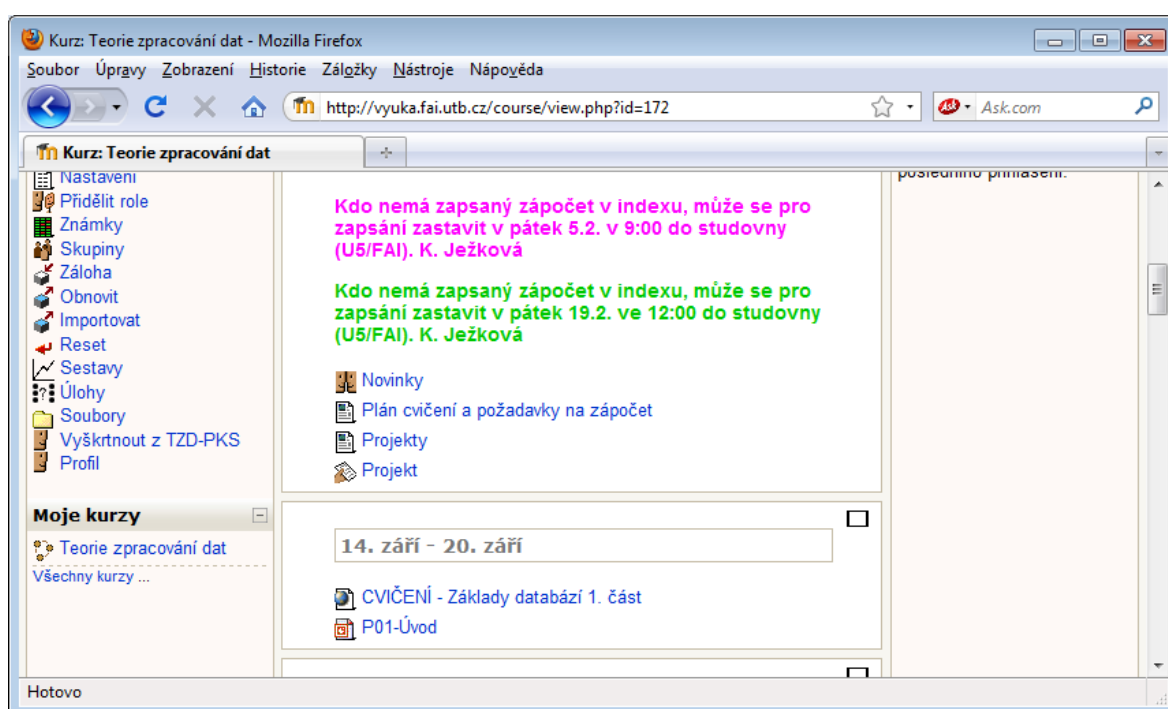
Kurz: Teorie zpracování dat - Mozilla Firefox

Soubor Úpravy Zobrazení Historie Záložky Nástroje Nápověda

http://vyuka.fai.utb.cz/course/view.php?id=172

Ask.com

Kurz: Teorie zpracování dat

Nastavení
Přidělit role
Známky
Skupiny
Záloha
Obnovit
Importovat
Reset
Sestavy
Úlohy
Soubory
Vyškrtnout z TZD-PKS
Profil

Moje kurzy

Teorie zpracování dat
Všechny kurzy ...

Kdo nemá zapsaný zápočet v indexu, může se pro zapsání zastavit v pátek 5.2. v 9:00 do studovny (U5/FAI). K. Ježková

Kdo nemá zapsaný zápočet v indexu, může se pro zapsání zastavit v pátek 19.2. ve 12:00 do studovny (U5/FAI). K. Ježková

Novinky
Plán cvičení a požadavky na zápočet
Projekty
Projekt

14. září - 20. září

CVIČENÍ - Základy databází 1. část
P01-Úvod

posledního přihlášení.

Hotovo